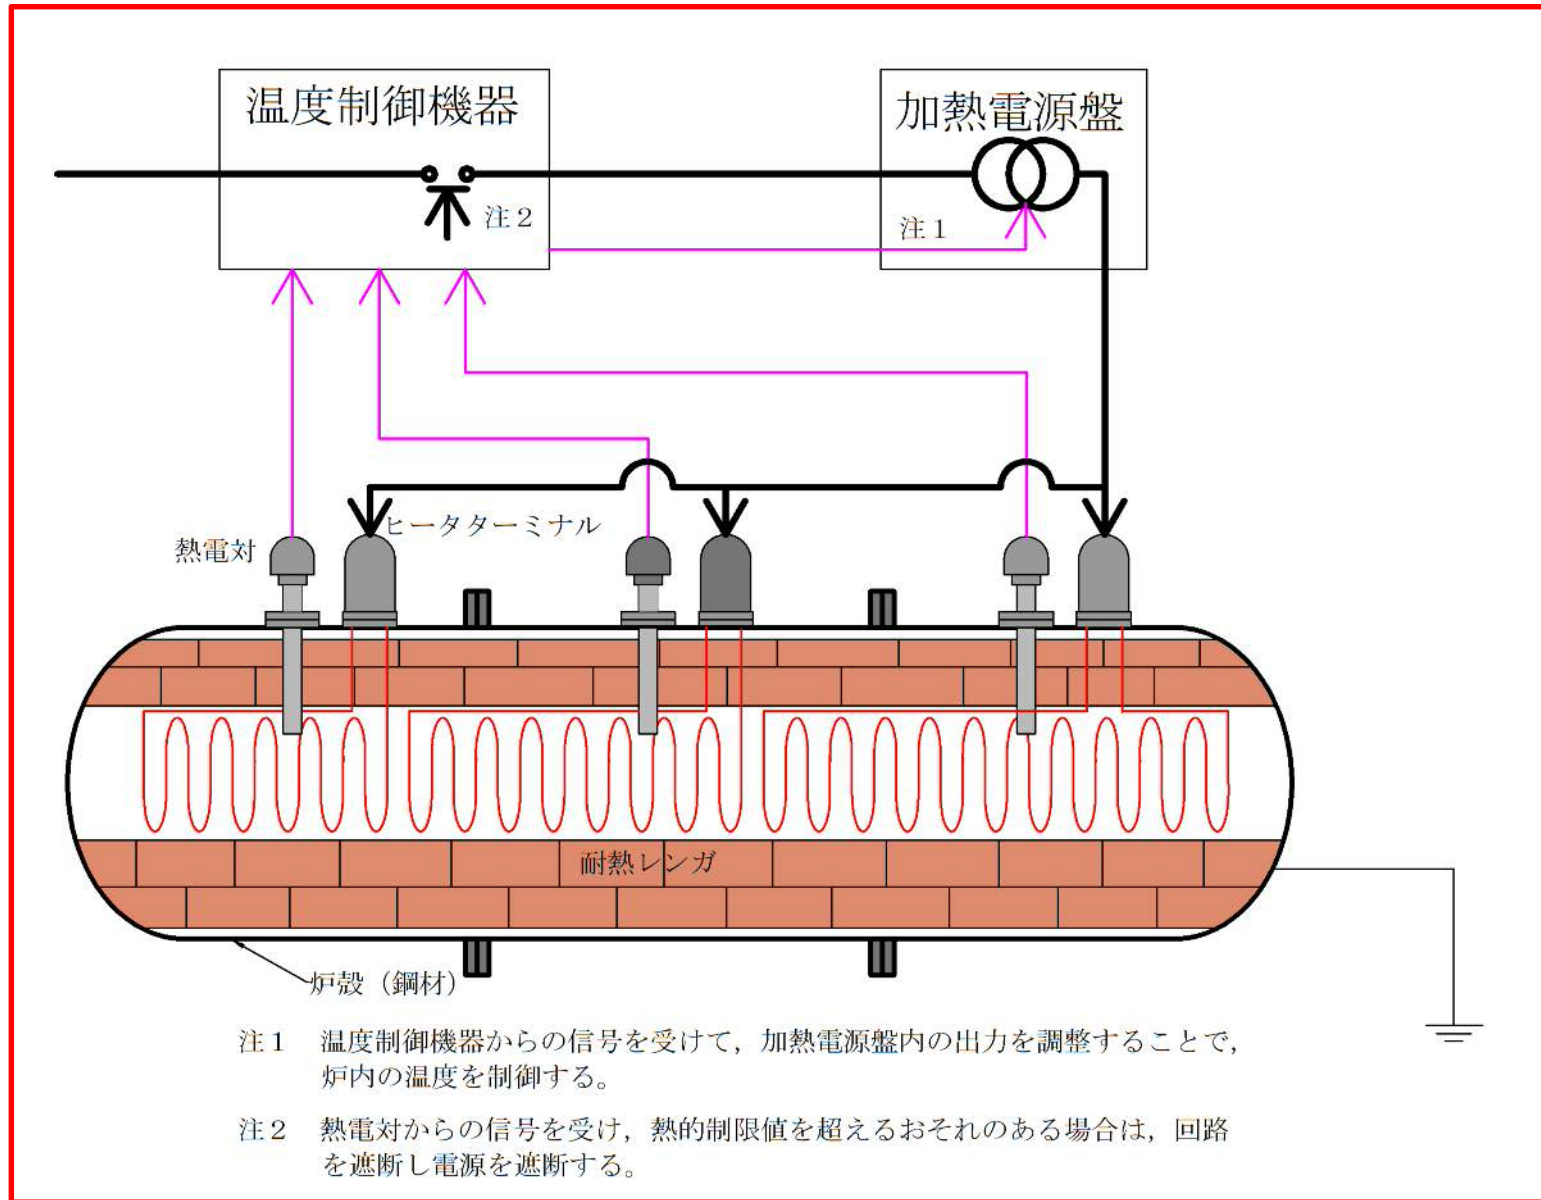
温度制御機器

加熱電源盤

注２

注１

熱電対

ヒータターミナル

耐熱レンガ

炉殻（鋼材）

注１　温度制御機器からの信号を受けて，加熱電源盤内の出力を調整することで，炉内の温度を制御する。

注２　熱電対からの信号を受け，熱的制限値を超えるおそれのある場合は，回路を遮断し電源を遮断する。